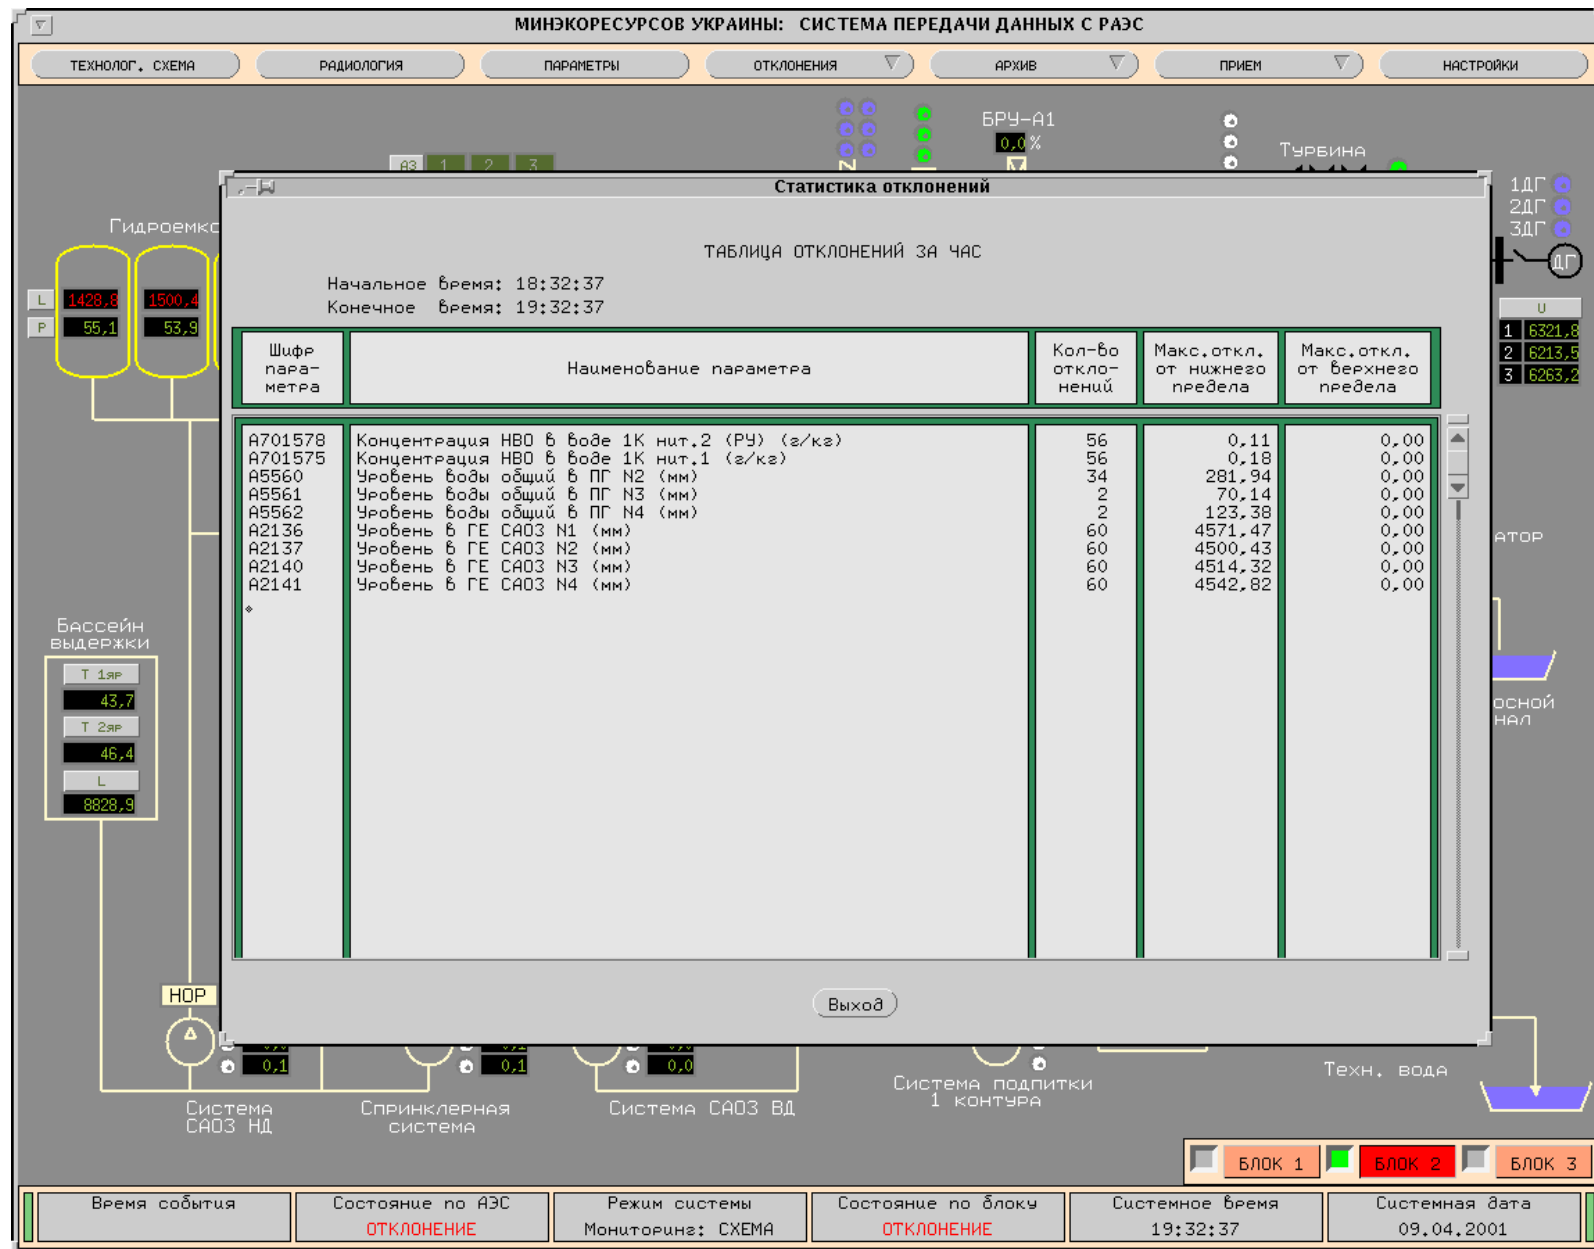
МИНЭКОРЕСУРСОВ УКРАИНЫ: СИСТЕМА ПЕРЕДАЧИ ДАННЫХ С РАЭС

ТЕХНОЛОГ. СХЕМА | РАДИОЛОГИЯ | ПАРАМЕТРЫ | ОТКЛОНЕНИЯ | АРХИВ | ПРИЕМ | НАСТРОЙКИ

БРУ-А1
0,0 %
Турбина
А3 1 2 3
Гидроемкс
L 1428,8 1500,4
P 55,1 53,9
1ДГ
2ДГ
3ДГ
ДГ
U
1 6321,8
2 6213,5
3 6263,2

Статистика отклонений

ТАБЛИЦА ОТКЛОНЕНИЙ ЗА ЧАС

Начальное время: 18:32:37
Конечное время: 19:32:37

| Шифр параметра | Наименование параметра | Кол-во отклонений | Макс.откл. от нижнего предела | Макс.откл. от верхнего предела |
|---|---|---|---|---|
| А701578 | Концентрация НВО в воде 1К нит.2 (РУ) (г/кг) | 56 | 0,11 | 0,00 |
| А701575 | Концентрация НВО в воде 1К нит.1 (г/кг) | 56 | 0,18 | 0,00 |
| А5560 | Уровень воды общий в ПГ N2 (мм) | 34 | 281,94 | 0,00 |
| А5561 | Уровень воды общий в ПГ N3 (мм) | 2 | 70,14 | 0,00 |
| А5562 | Уровень воды общий в ПГ N4 (мм) | 2 | 123,38 | 0,00 |
| А2136 | Уровень в ГЕ САОЗ N1 (мм) | 60 | 4571,47 | 0,00 |
| А2137 | Уровень в ГЕ САОЗ N2 (мм) | 60 | 4500,43 | 0,00 |
| А2140 | Уровень в ГЕ САОЗ N3 (мм) | 60 | 4514,32 | 0,00 |
| А2141 | Уровень в ГЕ САОЗ N4 (мм) | 60 | 4542,82 | 0,00 |

Выход

Бассейн выдержки
Т 1яр 43,7
Т 2яр 46,4
L 8828,9
НОР
0,1 0,1 0,0
Система САОЗ НД
Спринклерная система
Система САОЗ ВД
Система подпитки 1 контура
Техн. вода
атор
осной нал
БЛОК 1 БЛОК 2 БЛОК 3

Время события | Состояние по АЭС ОТКЛОНЕНИЕ | Режим системы Мониторинг: СХЕМА | Состояние по блоку ОТКЛОНЕНИЕ | Системное время 19:32:37 | Системная дата 09.04.2001